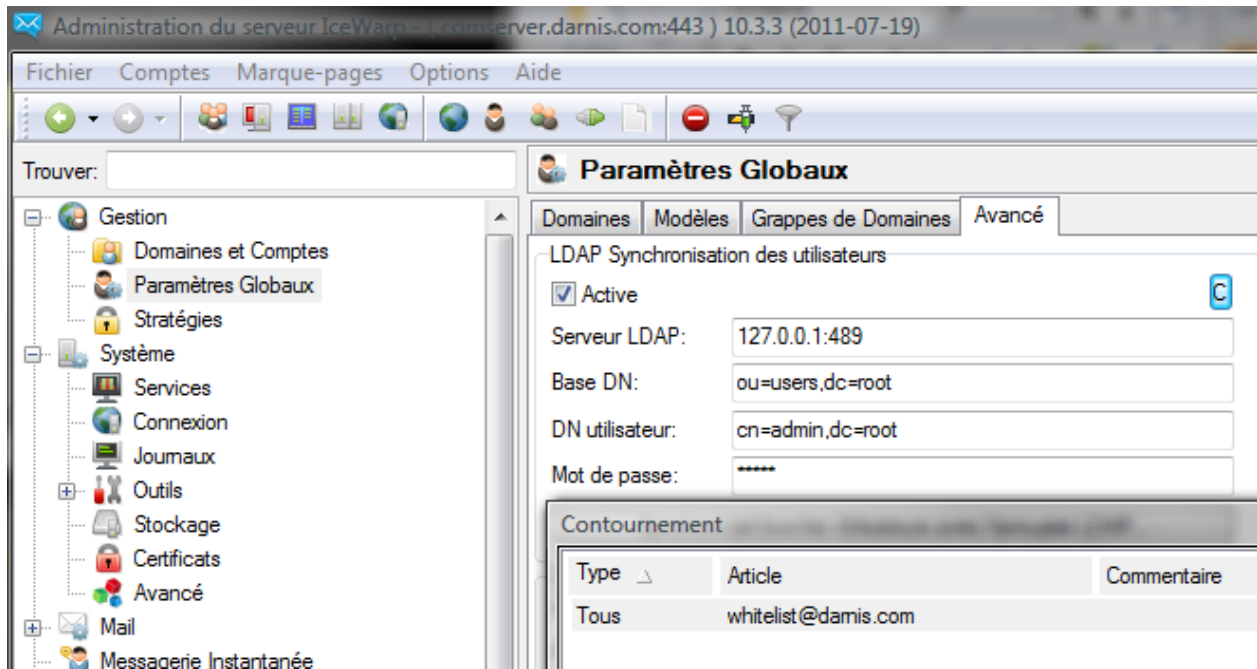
Administration du serveur IceWarp - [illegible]server.darnis.com:443 ) 10.3.3 (2011-07-19)

Fichier Comptes Marque-pages Options Aide

Trouver:

Gestion
Domaines et Comptes
Paramètres Globaux
Stratégies
Système
Services
Connexion
Journaux
Outils
Stockage
Certificats
Avancé
Mail
Messagerie Instantanée

Paramètres Globaux

Domaines | Modèles | Grappes de Domaines | Avancé

LDAP Synchronisation des utilisateurs

Active

C

Serveur LDAP: 127.0.0.1:489

Base DN: ou=users,dc=root

DN utilisateur: cn=admin,dc=root

Mot de passe: ******

Contournement

| Type | Article | Commentaire |
|---|---|---|
| Tous | whitelist@darnis.com | |